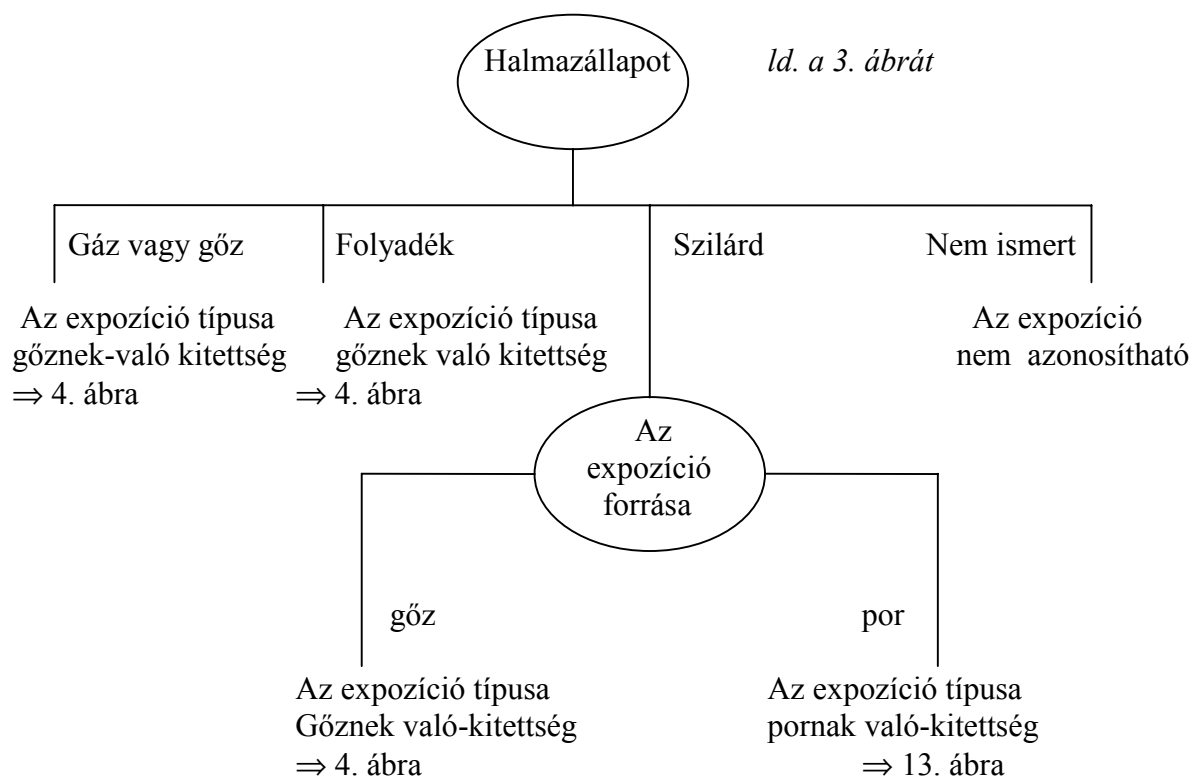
Halmazállapot

*ld. a 3. ábrát*

Gáz vagy gőz

Folyadék

Szilárd

Nem ismert

Az expozíció típusa gőznek-való kitettség $\Rightarrow$ 4. ábra

Az expozíció típusa gőznek való kitettség $\Rightarrow$ 4. ábra

Az expozíció nem azonosítható

Az expozíció forrása

gőz

por

Az expozíció típusa Gőznek való-kitettség $\Rightarrow$ 4. ábra

Az expozíció típusa pornak való-kitettség $\Rightarrow$ 13. ábra